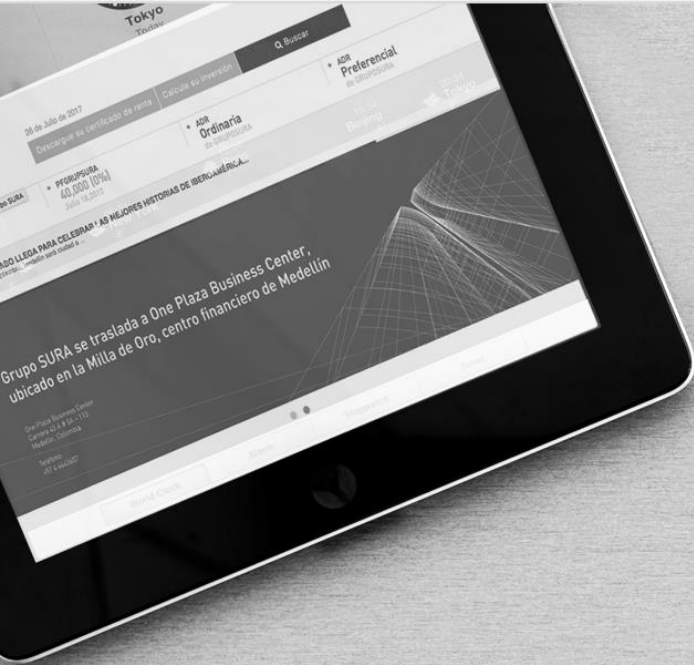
Tokyo
Today

Q Buscar

28 de Julio de 2017

Descargue su certificado de renta

Calcule su inversión

ADR
Ordinaria
de GRUPOSURA

ADR
Preferencial
de GRUPOSURA

Beijing

Tokyo

po SURA

PFGRUPSURA
40,000 (0%)
Julio 18,2017

ASO LLEGA PARA CELEBRAR LAS MEJORES HISTORIAS DE IBEROAMÉRICA...

Grupo SURA se traslada a One Plaza Business Center, ubicado en la Milla de Oro, centro financiero de Medellín

One Plaza Business Center
Carrera 43 A # 5A - 113
Medellín, Colombia

Teléfono:
+57 4 4355607

World Clock

Alarm

Stopwatch

Timer